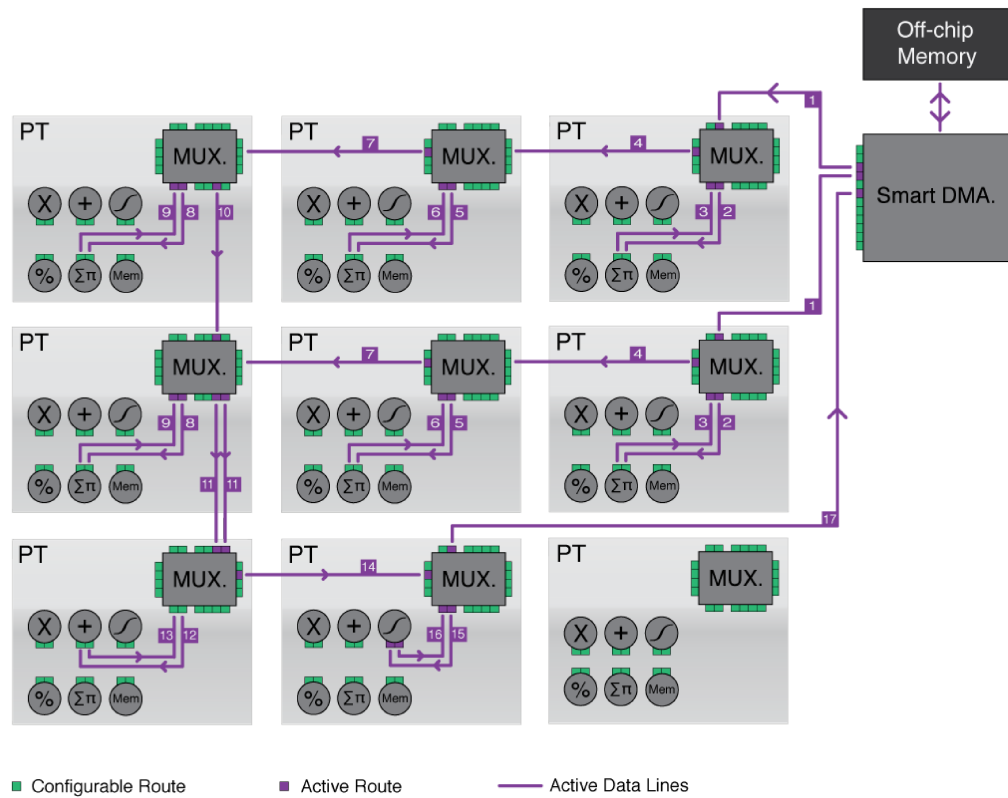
Off-chip Memory

Smart DMA.

PT
MUX.
X + %  Σπ Mem
9 8 10

PT
MUX.
7
X + %  Σπ Mem
6 5

PT
MUX.
4
1
X + %  Σπ Mem
3 2

PT
MUX.
X + %  Σπ Mem
9 8
11 11

PT
MUX.
7
X + %  Σπ Mem
6 5

PT
MUX.
4
1
X + %  Σπ Mem
3 2

PT
MUX.
X + %  Σπ Mem
13 12

PT
MUX.
14
X + %  Σπ Mem
16 15

17

PT
MUX.
X + %  Σπ Mem

Configurable Route
Active Route
Active Data Lines